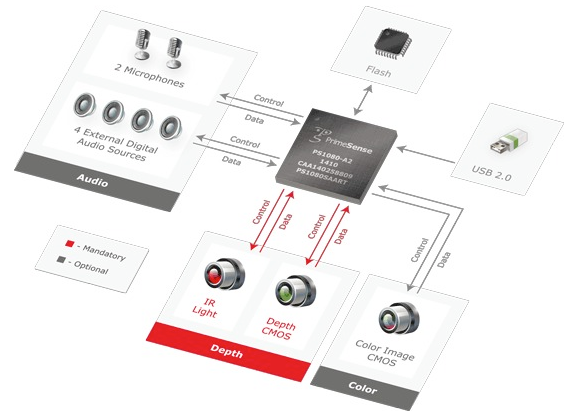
2 Microphones

4 External Digital Audio Sources

Audio

Control

Data

Control

Data

Flash

PrimeSense
PS1080-A2
1410
CAA14025880S
PS1080SAART

USB 2.0

- Mandatory
- Optional

Control

Data

Control

Data

Control

Data

IR Light

Depth CMOS

Depth

Color Image CMOS

Color